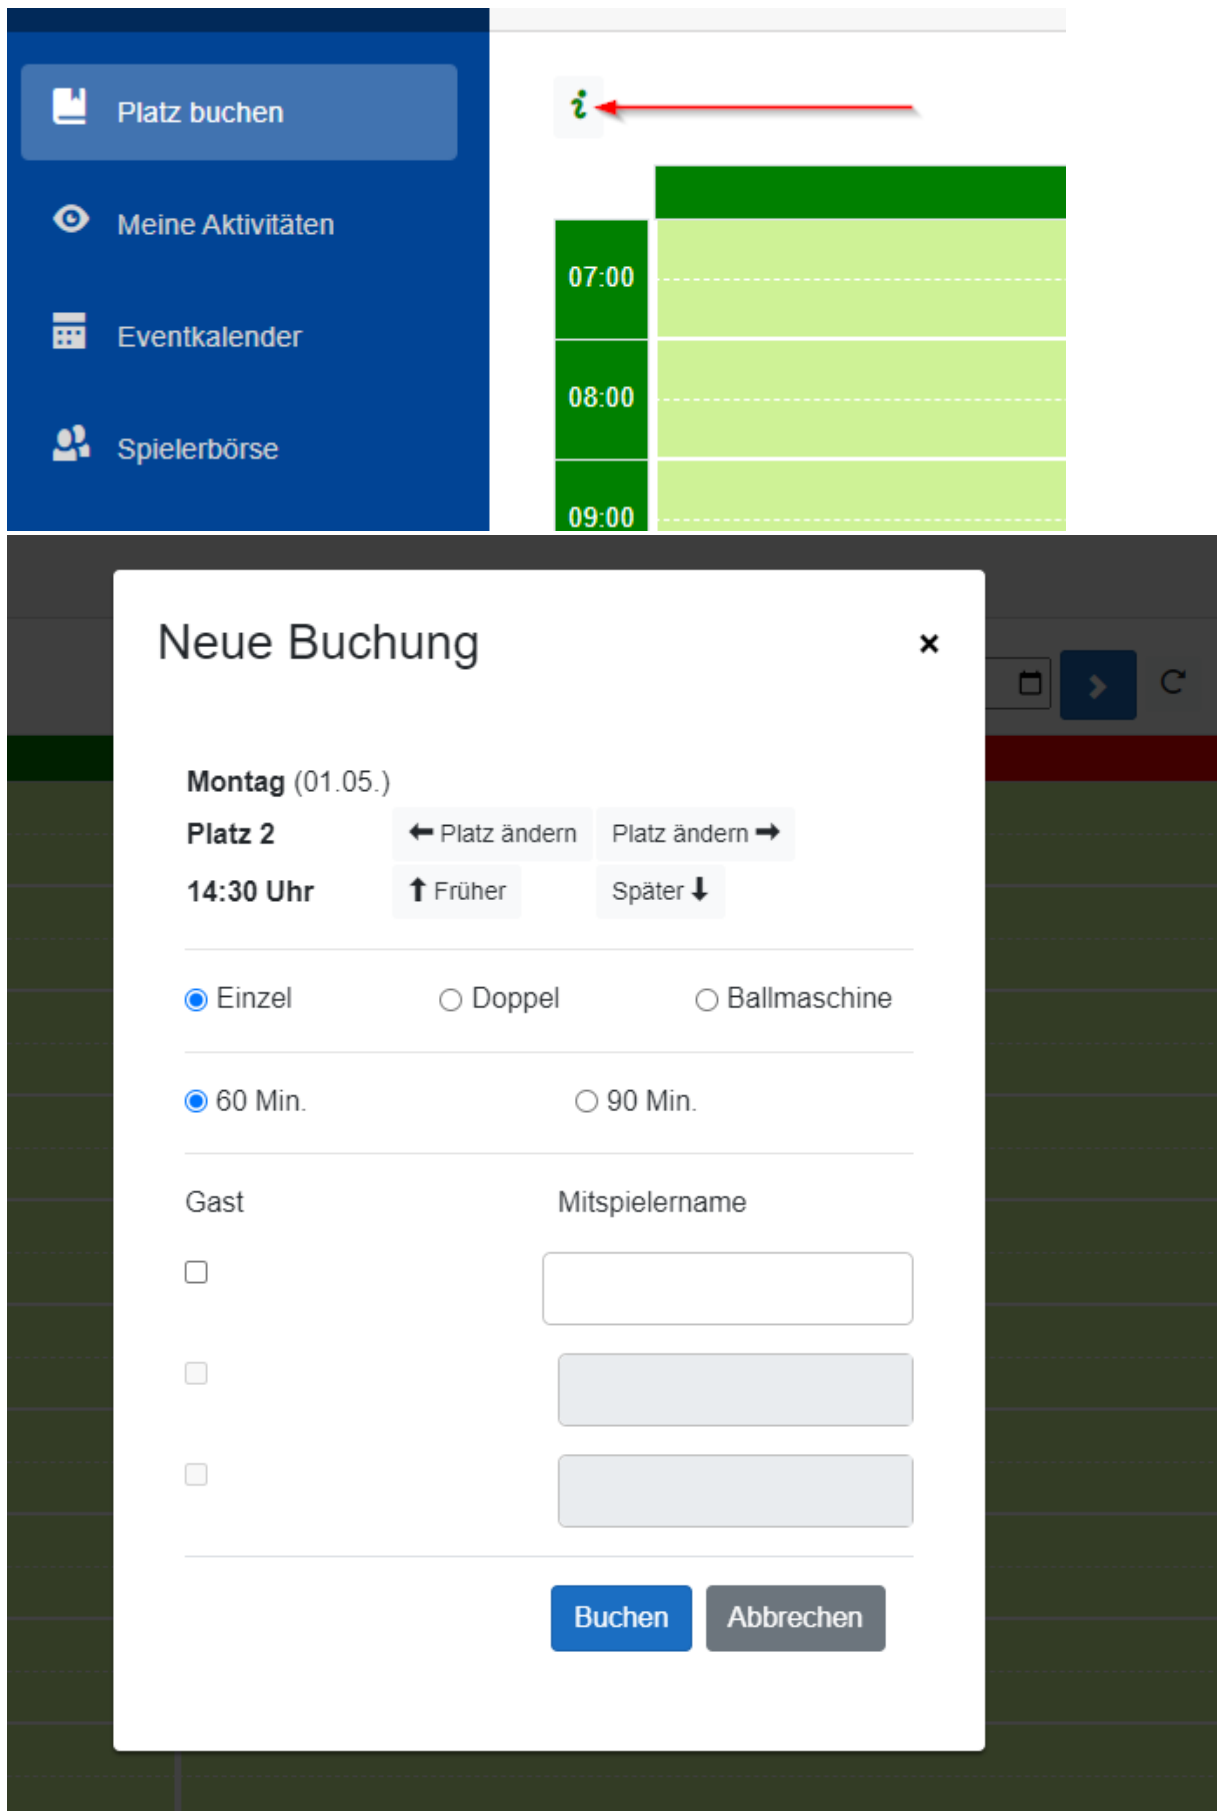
Platz buchen

Meine Aktivitäten

Eventkalender

Spielerbörse

i

07:00

08:00

09:00

Neue Buchung

×

Montag (01.05.)

Platz 2

← Platz ändern

Platz ändern →

14:30 Uhr

↑ Früher

Später ↓

Einzel

Doppel

Ballmaschine

60 Min.

90 Min.

Gast

Mitspielername

Buchen

Abbrechen